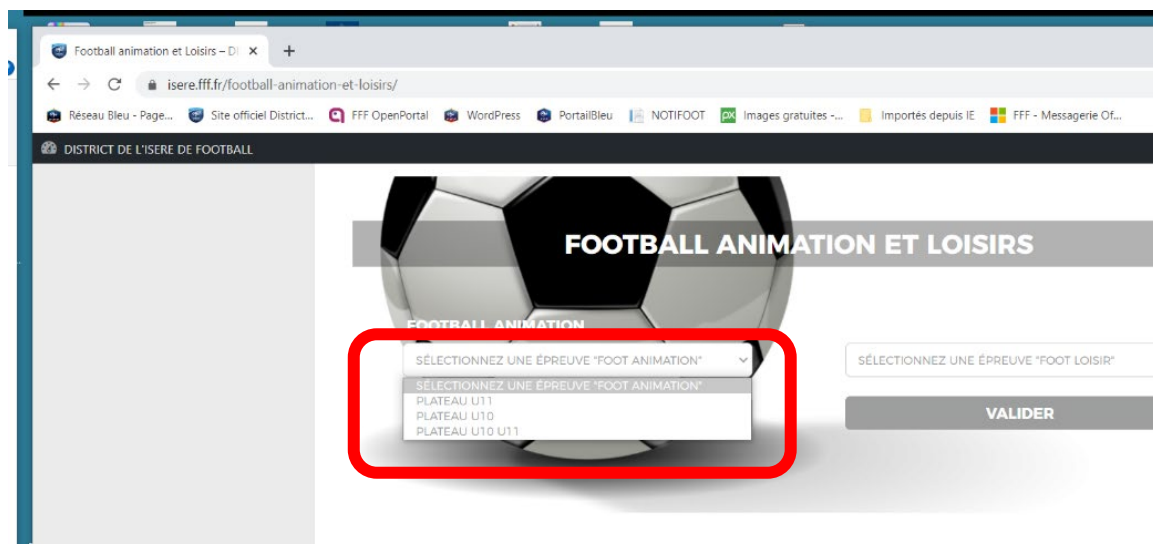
Football animation et Loisirs – D ×  +

isere.fff.fr/football-animation-et-loisirs/

Réseau Bleu - Page... Site officiel District... FFF OpenPortal WordPress PortailBleu NOTIFOOT Images gratuites -... Importés depuis IE FFF - Messagerie Of...

DISTRICT DE L'ISERE DE FOOTBALL

FOOTBALL ANIMATION ET LOISIRS

FOOTBALL ANIMATION

SÉLECTIONNEZ UNE ÉPREUVE "FOOT ANIMATION"

SÉLECTIONNEZ UNE ÉPREUVE "FOOT ANIMATION"
PLATEAU U11
PLATEAU U10
PLATEAU U10 U11

SÉLECTIONNEZ UNE ÉPREUVE "FOOT LOISIR"

VALIDER